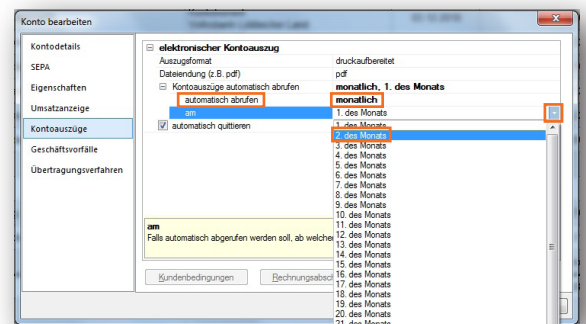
Konto bearbeiten

Kontodetails
SEPA
Eigenschaften
Umsatzanzeige
Kontoauszüge
Geschäftsvorfälle
Übertragungsverfahren

elektronischer Kontoauszug

| | |
|---|---|
| Auszugsformat | druckaufbereitet |
| Dateiendung (z.B. pdf) | pdf |
| Kontoauszüge automatisch abrufen | monatlich, 1. des Monats |
| automatisch abrufen | monatlich |
| am | 1. des Monats |
| automatisch quittieren | |

1. des Monats
2. des Monats
3. des Monats
4. des Monats
5. des Monats
6. des Monats
7. des Monats
8. des Monats
9. des Monats
10. des Monats
11. des Monats
12. des Monats
13. des Monats
14. des Monats
15. des Monats
16. des Monats
17. des Monats
18. des Monats
19. des Monats
20. des Monats
21. des Monats

am
Falls automatisch abgerufen werden soll, ab welcher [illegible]

Kundenbedingungen
Rechnungsabsch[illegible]